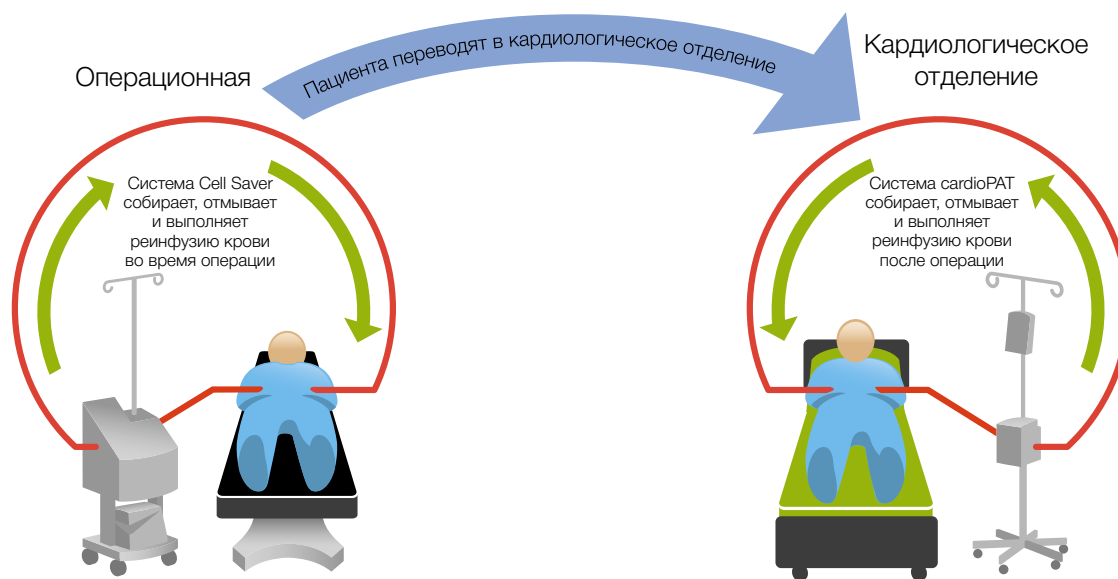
Операционная

Пациента переводят в кардиологическое отделение

Кардиологическое отделение

Система Cell Saver собирает, отмывает и выполняет реинфузию крови во время операции

Система cardioPAT собирает, отмывает и выполняет реинфузию крови после операции